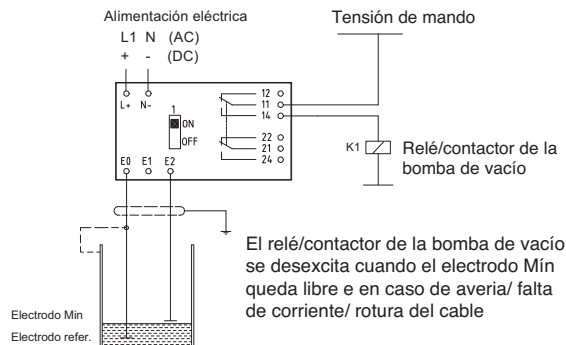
Alimentación eléctrica
L1 N (AC)
+ - (DC)

Tensión de mando

L+ N-

1
ON
OFF

12
11
14

22
21
24

E0 E1 E2

K1

Relé/contactor de la bomba de vacío

El relé/contactor de la bomba de vacío se desexcita cuando el electrodo Mín queda libre e en caso de averia/ falta de corriente/ rotura del cable

Electrodo Min
Electrodo refer.